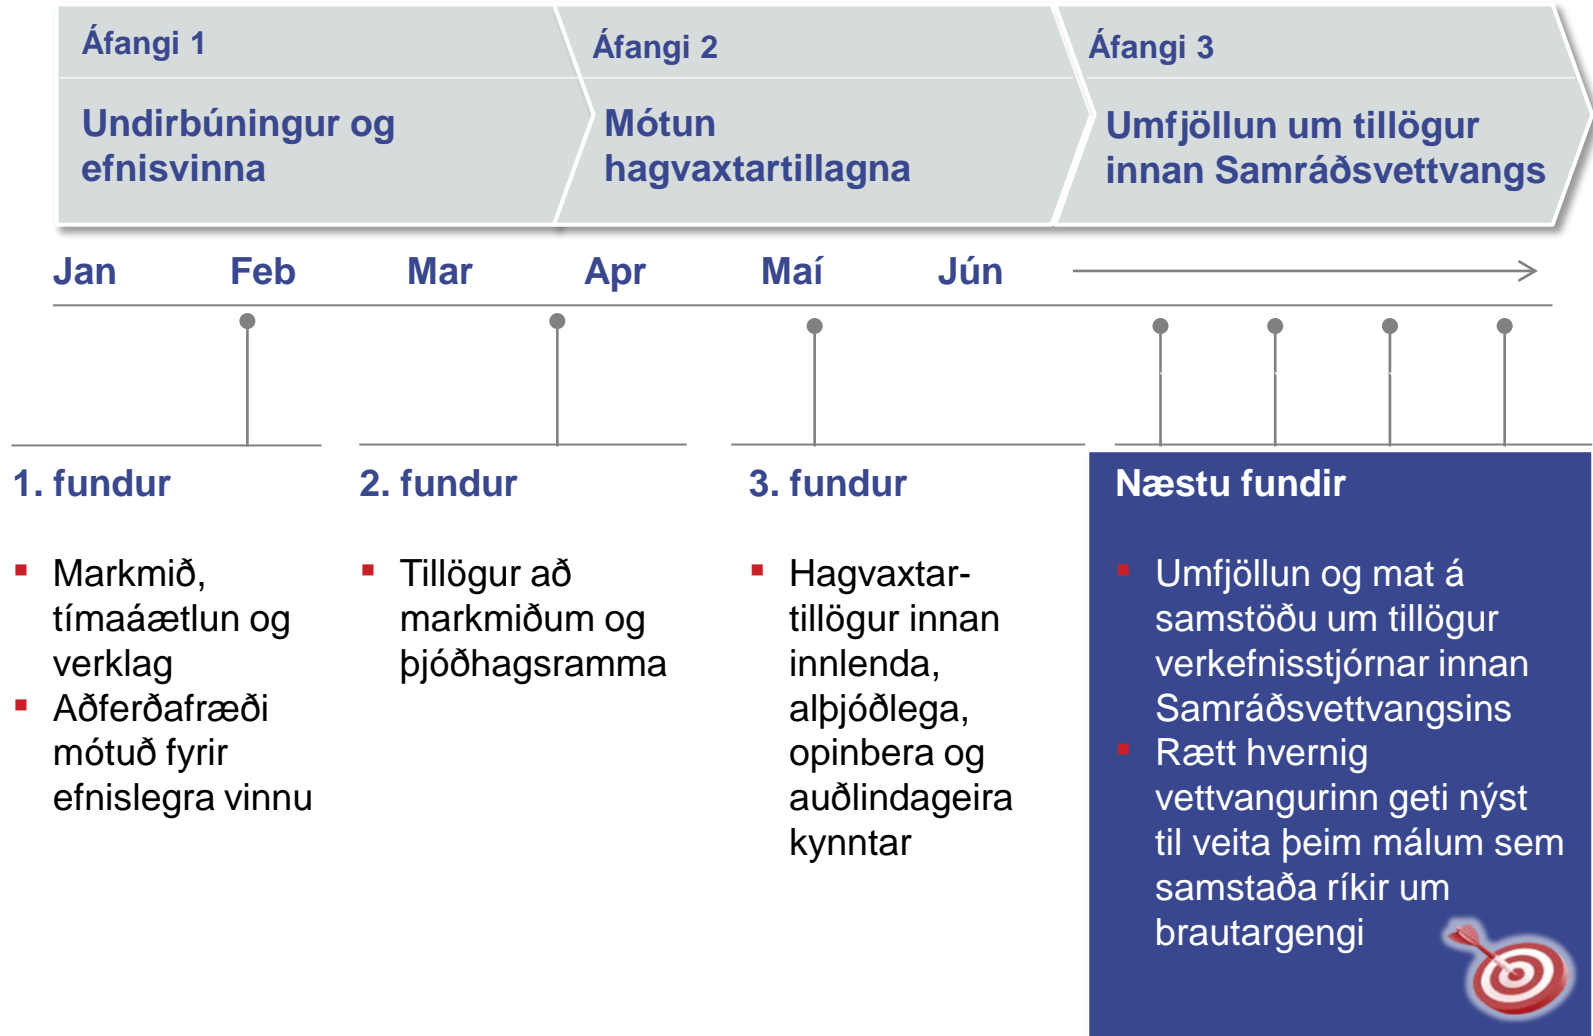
Áfangi 1

Undirbúningur og efnisvinna

Áfangi 2

Mótun hagvaxtartillagna

Áfangi 3

Umfjöllun um tillögur innan Samráðsvettvangs

Jan Feb Mar Apr Maí Jún

1. fundur

- Markmið, tímaáætlun og verklag
- Aðferðafræði mótuð fyrir efnislegra vinnu

2. fundur

- Tillögur að markmiðum og þjóðhagsramma

3. fundur

- Hagvaxtartillögur innan innlenda, alþjóðlega, opinbera og auðlindageira kynntar

Næstu fundir

- Umfjöllun og mat á samstöðu um tillögur verkefnisstjórnar innan Samráðsvettvangsins
- Rætt hvernig vettvangurinn geti nýst til veita þeim málum sem samstaða ríkir um brautargengi